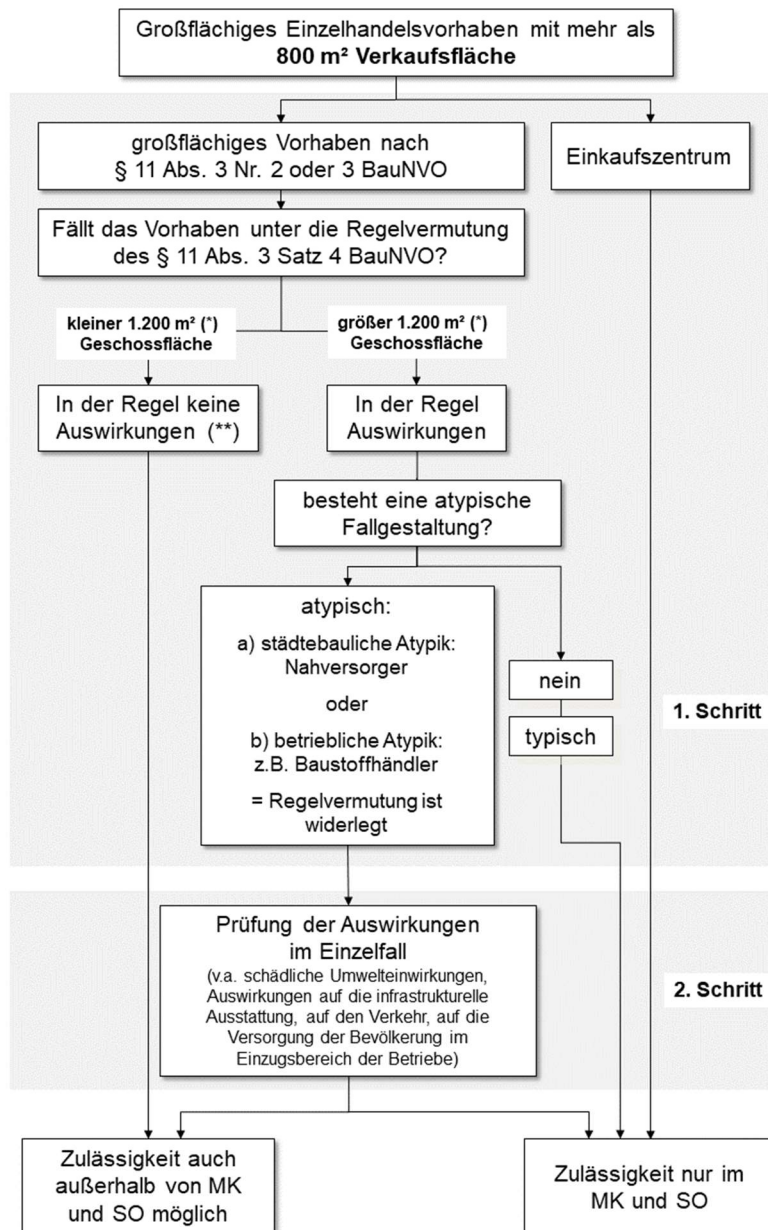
Großflächiges Einzelhandelsvorhaben mit mehr als **800 m² Verkaufsfläche**

großflächiges Vorhaben nach § 11 Abs. 3 Nr. 2 oder 3 BauNVO

Einkaufszentrum

Fällt das Vorhaben unter die Regelvermutung des § 11 Abs. 3 Satz 4 BauNVO?

kleiner 1.200 m² (*) Geschossfläche

größer 1.200 m² (*) Geschossfläche

In der Regel keine Auswirkungen (**)

In der Regel Auswirkungen

besteht eine atypische Fallgestaltung?

atypisch:

a) städtebauliche Atypik: Nahversorger

oder

b) betriebliche Atypik: z.B. Baustoffhändler

= Regelvermutung ist widerlegt

nein

typisch

1. Schritt

Prüfung der Auswirkungen im Einzelfall
(v.a. schädliche Umwelteinwirkungen, Auswirkungen auf die infrastrukturelle Ausstattung, auf den Verkehr, auf die Versorgung der Bevölkerung im Einzugsbereich der Betriebe)

2. Schritt

Zulässigkeit auch außerhalb von MK und SO möglich

Zulässigkeit nur im MK und SO